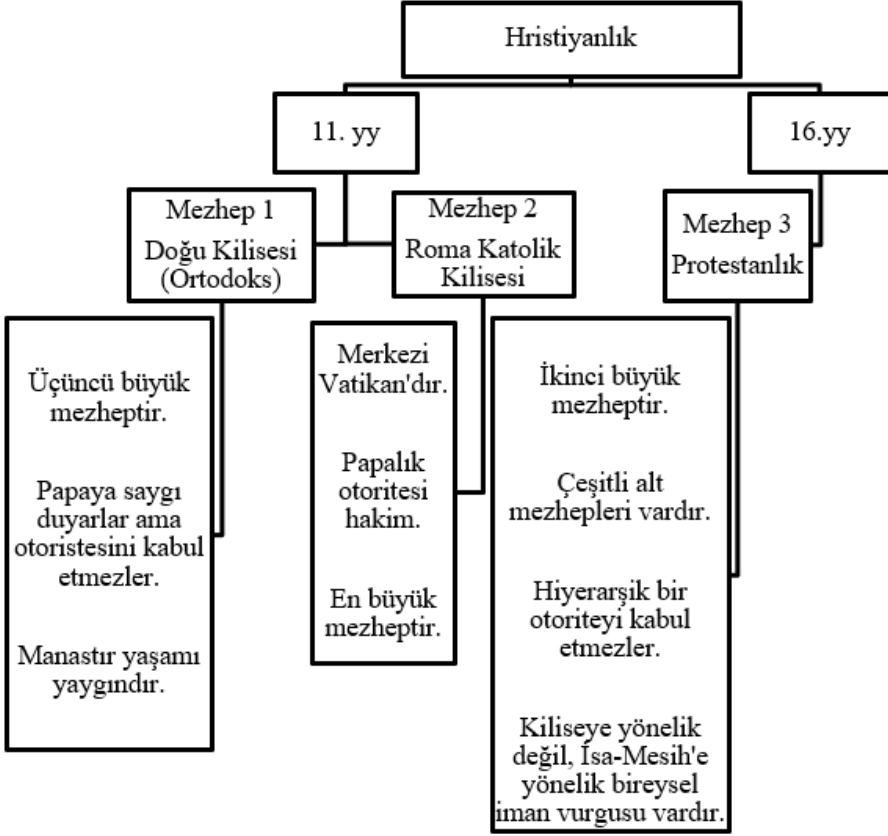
Hristiyanlık

11. yy

16.yy

Mezhep 1
Doğu Kilisesi
(Ortodoks)

Mezhep 2
Roma Katolik
Kilisesi

Mezhep 3
Protestanlık

Üçüncü büyük mezheptir.

Papaya saygı duyarlar ama otoristesini kabul etmezler.

Manastır yaşamı yaygındır.

Merkezi Vatikan'dır.

Papalık otoritesi hakim.

En büyük mezheptir.

İkinci büyük mezheptir.

Çeşitli alt mezhepleri vardır.

Hiyerarşik bir otoriteyi kabul etmezler.

Kiliseye yönelik değil, İsa-Mesih'e yönelik bireysel iman vurgusu vardır.